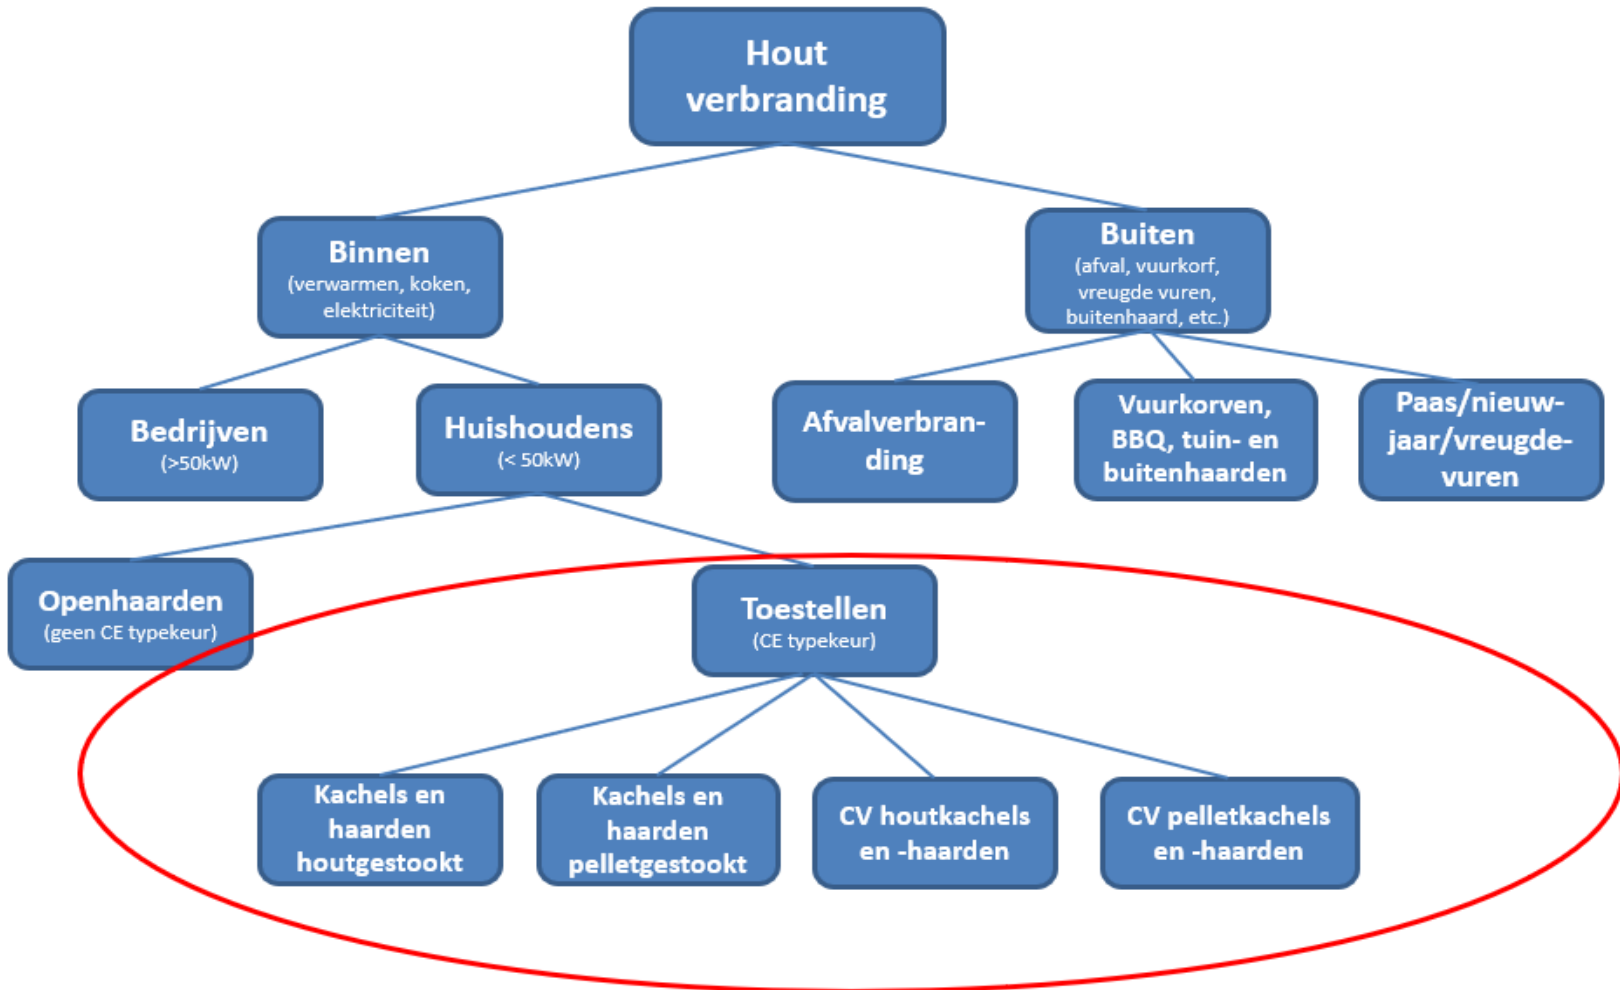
Hout verbranding

Binnen
(verwarmen, koken, elektriciteit)

Buiten
(afval, vuurkorf, vreugde vuren, buitenhaard, etc.)

Bedrijven
(>50kW)

Huishoudens
(< 50kW)

Afvalverbranding

Vuurkorven, BBQ, tuin- en buitenhaarden

Paas/nieuwjaar/vreugdevuren

Openhaarden
(geen CE typekeur)

Toestellen
(CE typekeur)

Kachels en haarden houtgestookt

Kachels en haarden pelletgestookt

CV houtkachels en -haarden

CV pelletkachels en -haarden